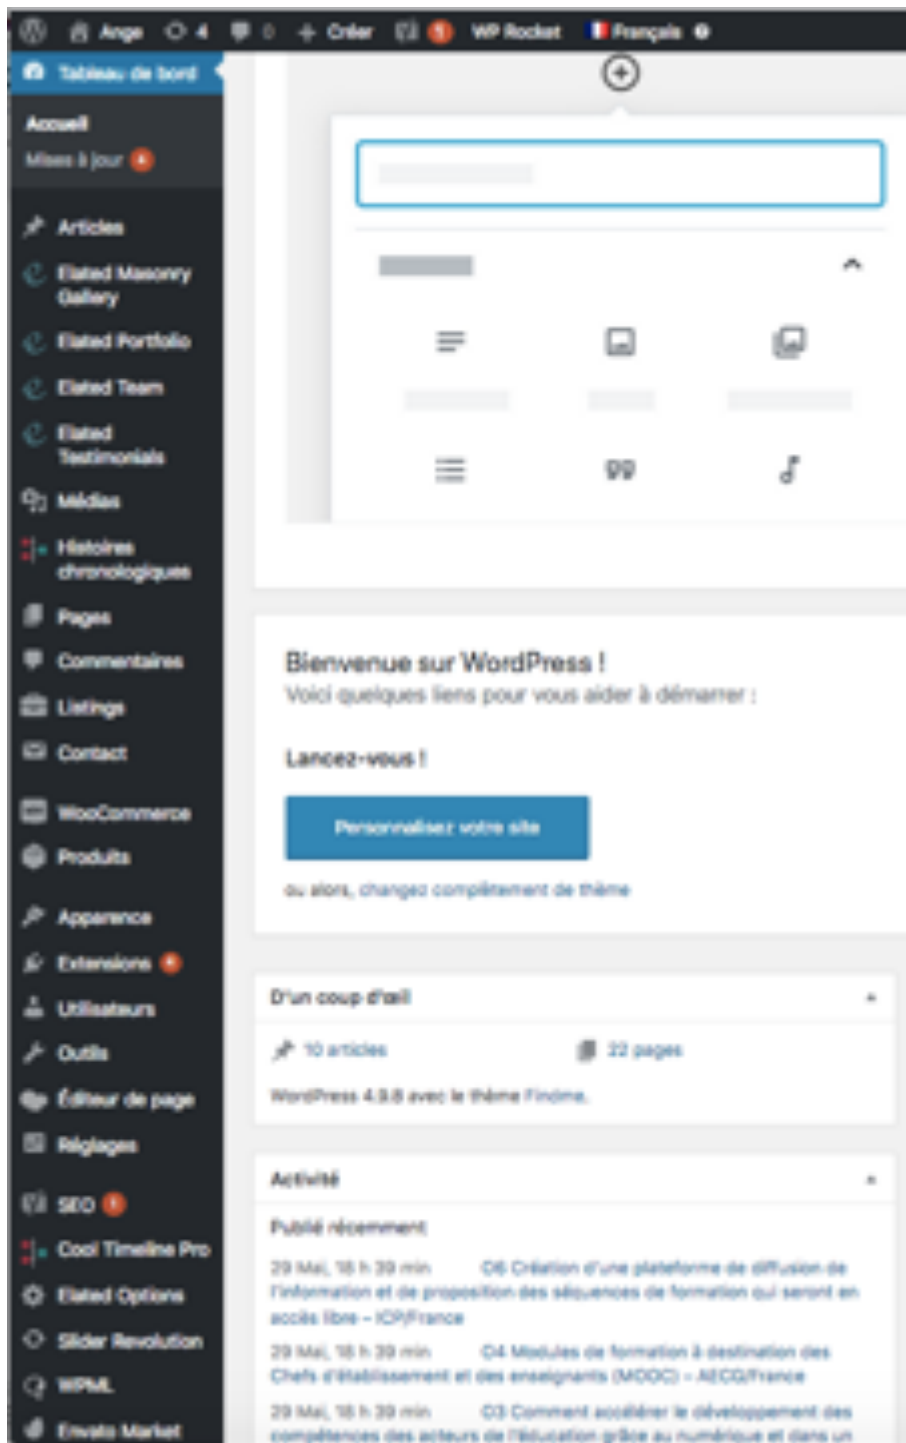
Ange 4 0 Créer 5 WP Rocket Français

Tableau de bord

Accueil
Mises à jour 4

Articles
Elated Masonry Gallery
Elated Portfolio
Elated Team
Elated Testimonials
Médias
Histoires chronologiques
Pages
Commentaires
Listings
Contact
WooCommerce
Produits
Apparence
Extensions
Utilisateurs
Outils
Éditeur de page
Réglages
SEO
Cool Timeline Pro
Elated Options
Slider Revolution
WPML
Envato Market

Bienvenue sur WordPress !
Voici quelques liens pour vous aider à démarrer :

Lancez-vous !

Personnalisez votre site

ou alors, changez complètement de thème

D'un coup d'œil

10 articles
22 pages

WordPress 4.9.8 avec le thème Findme.

Activité

Publié récemment

29 Mai, 18 h 39 min D6 Création d'une plateforme de diffusion de l'information et de proposition des séquences de formation qui seront en accès libre – ICP/France

29 Mai, 18 h 39 min D4 Modules de formation à destination des Chefs d'établissement et des enseignants (MOOC) – AECG/France

29 Mai, 18 h 39 min D3 Comment accélérer le développement des compétences des acteurs de l'éducation grâce au numérique et dans un